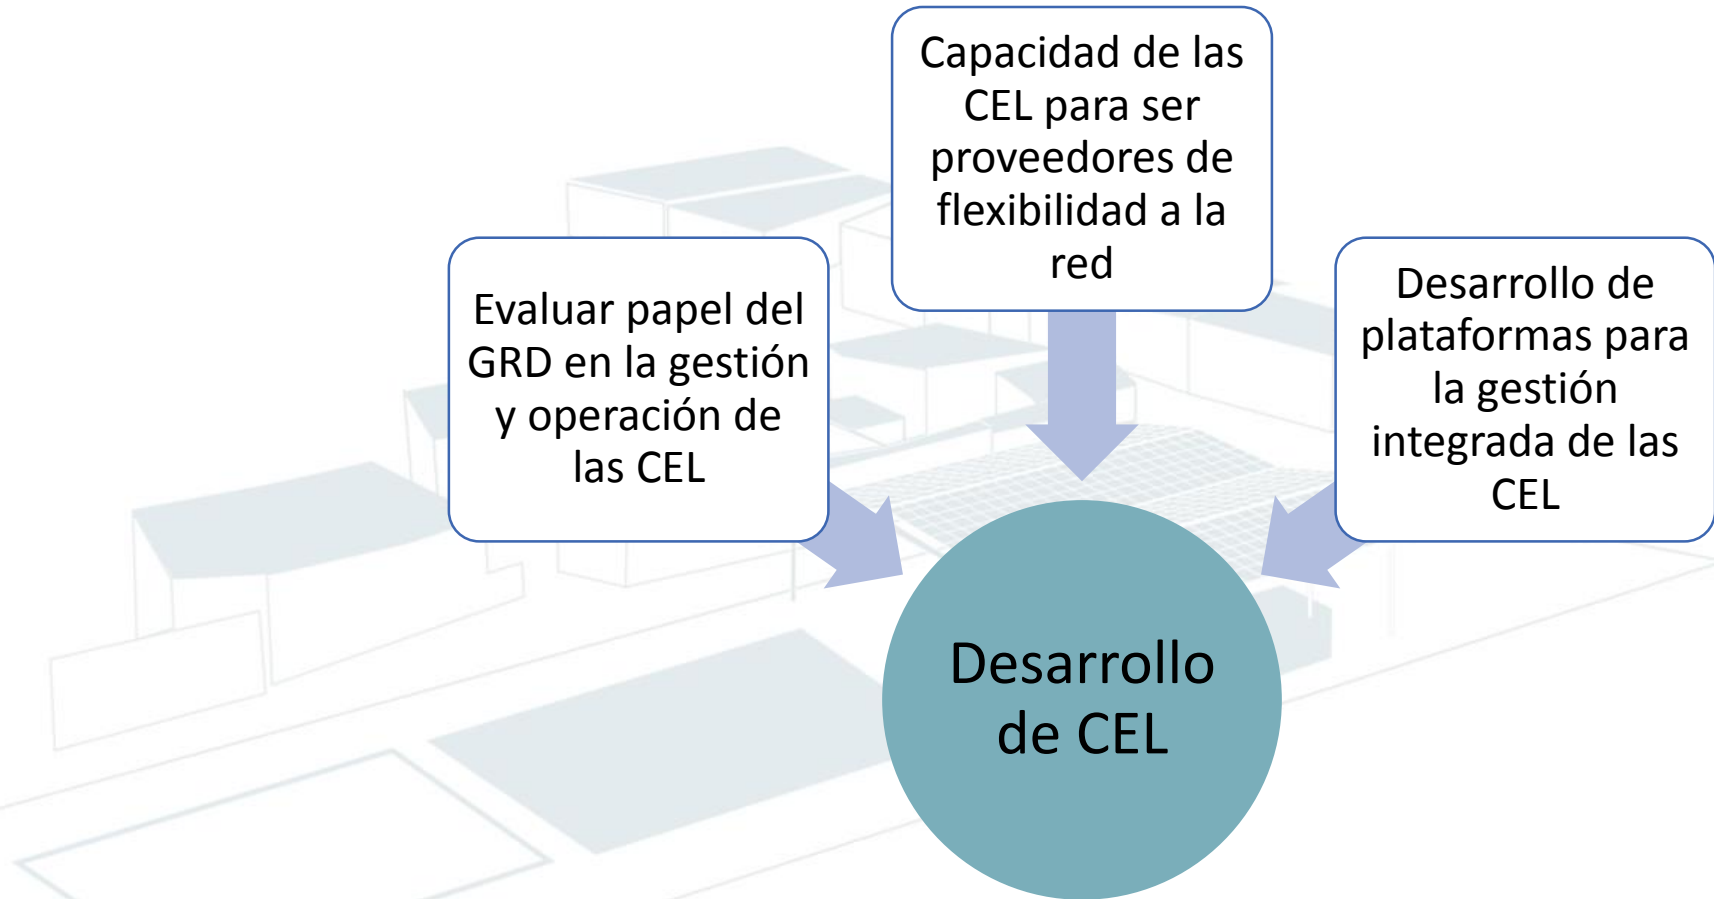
Capacidad de las CEL para ser proveedores de flexibilidad a la red

Evaluar papel del GRD en la gestión y operación de las CEL

Desarrollo de plataformas para la gestión integrada de las CEL

Desarrollo de CEL